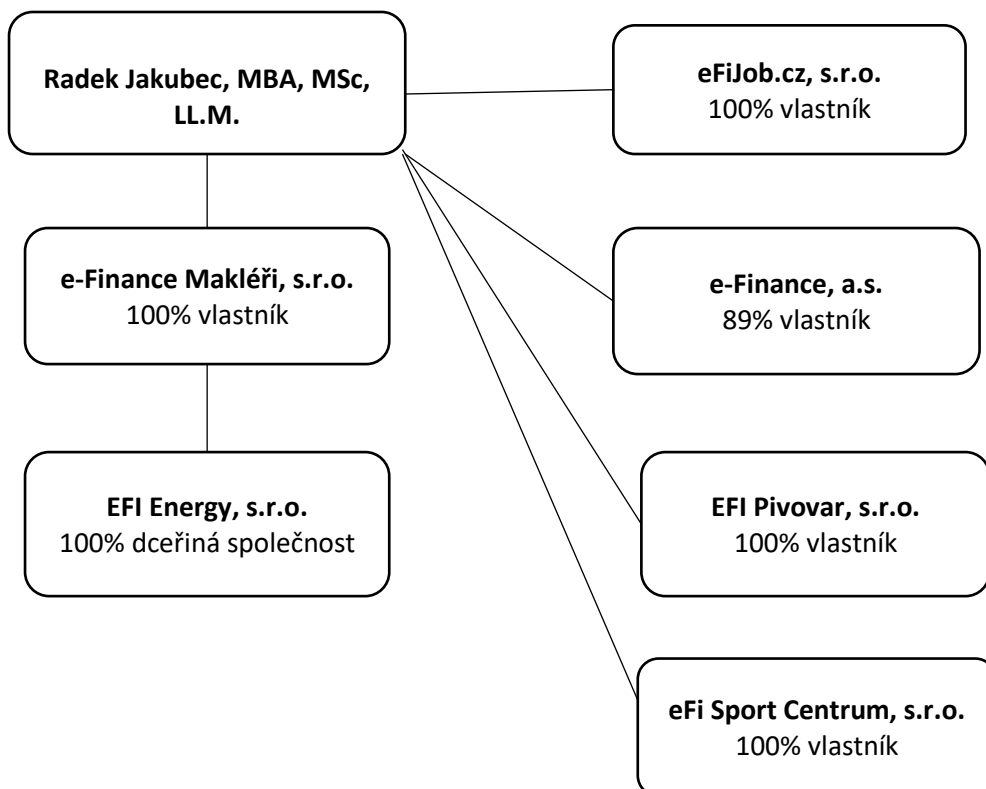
Radek Jakubec, MBA, MSc, LL.M.

eFiJob.cz, s.r.o.
100% vlastník

e-Finance Makléři, s.r.o.
100% vlastník

e-Finance, a.s.
89% vlastník

EFI Energy, s.r.o.
100% dceřiná společnost

EFI Pivovar, s.r.o.
100% vlastník

eFi Sport Centrum, s.r.o.
100% vlastník